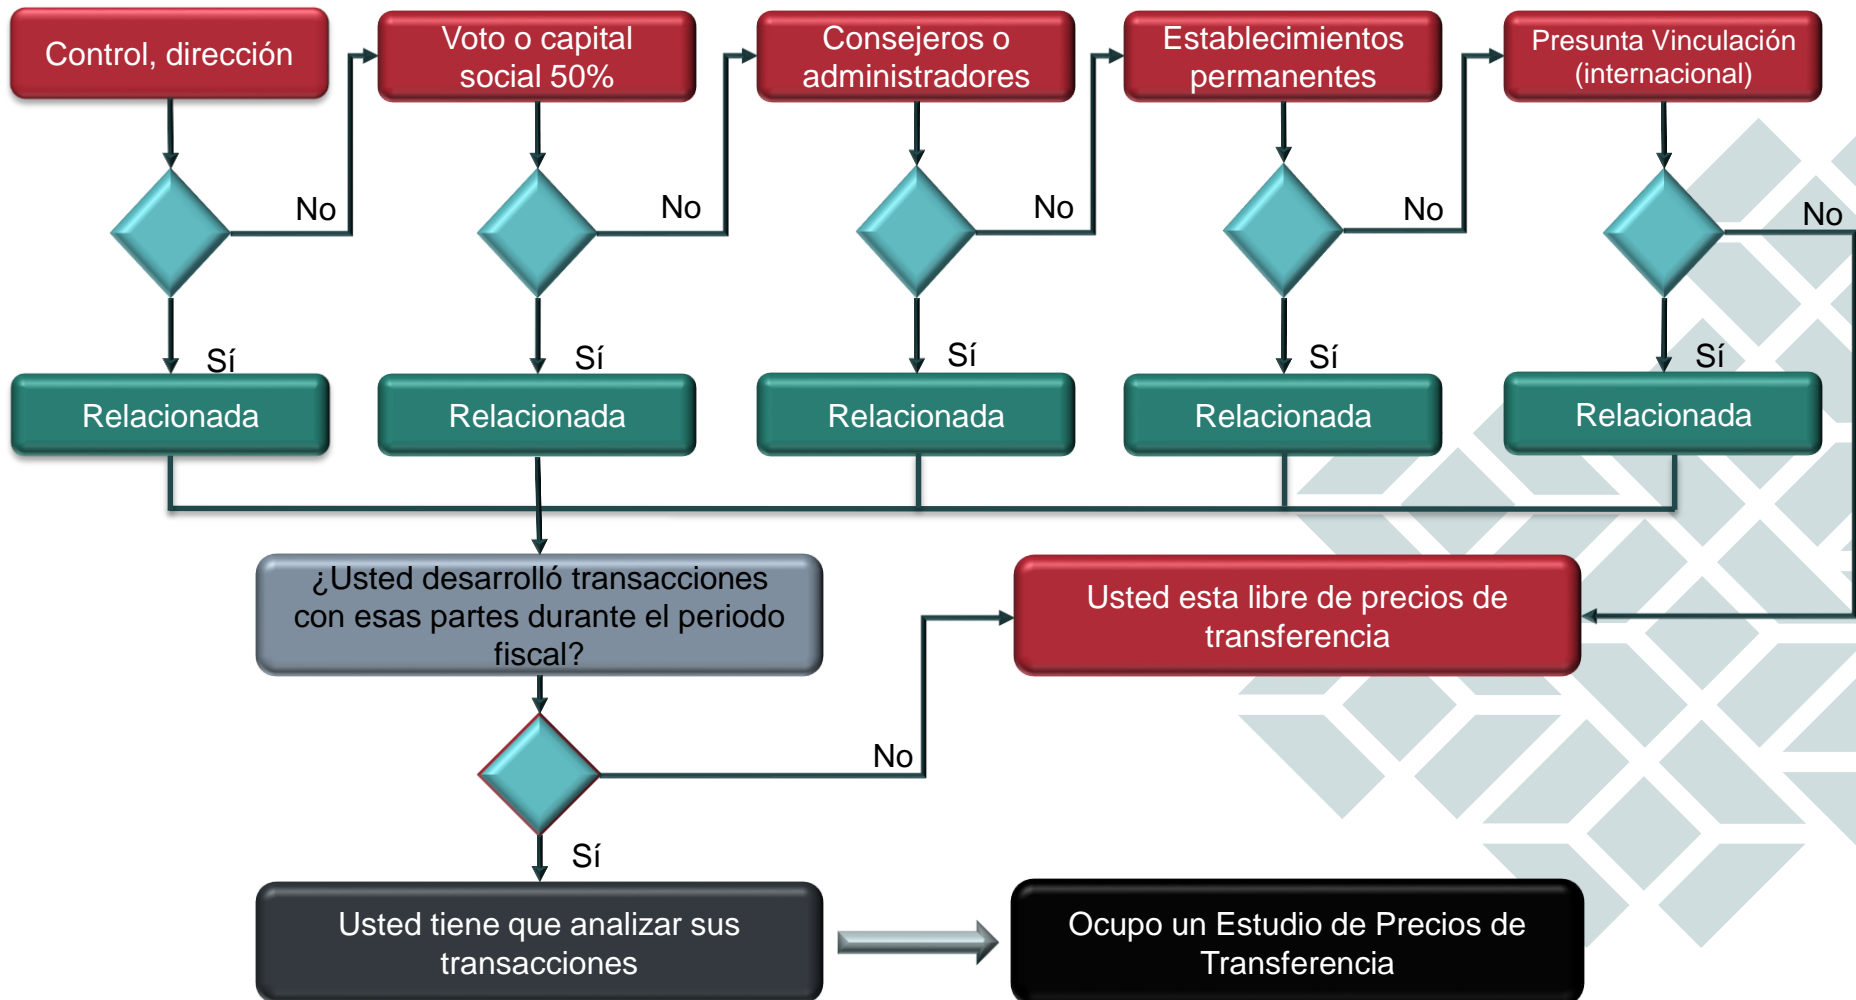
Control, dirección

No

Sí

Relacionada

Voto o capital social 50%

No

Sí

Relacionada

Consejeros o administradores

No

Sí

Relacionada

Establecimientos permanentes

No

Sí

Relacionada

Presunta Vinculación (internacional)

No

Sí

Relacionada

¿Usted desarrolló transacciones con esas partes durante el periodo fiscal?

No

Sí

Usted esta libre de precios de transferencia

Usted tiene que analizar sus transacciones

Ocupo un Estudio de Precios de Transferencia